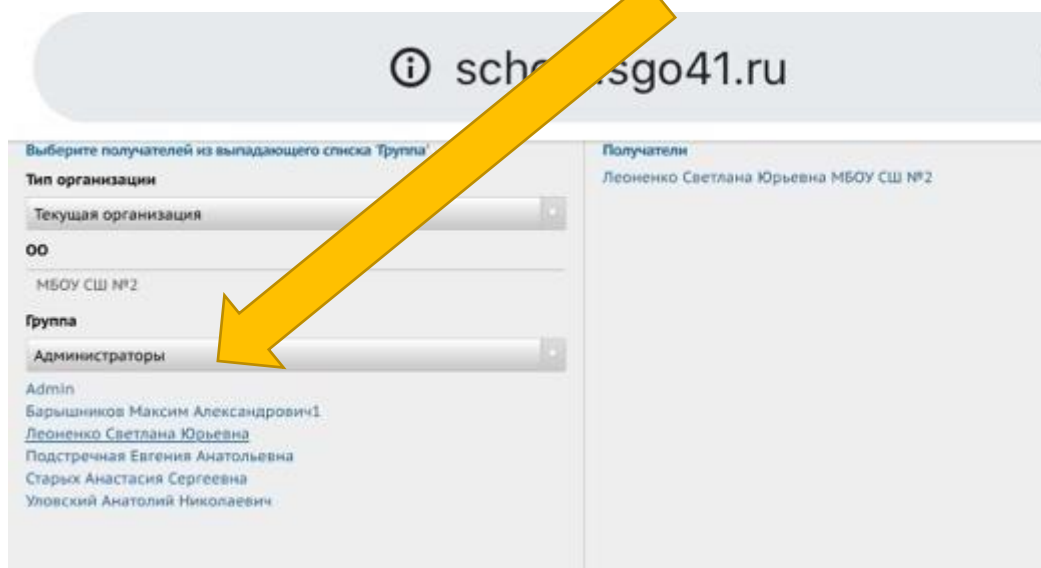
sch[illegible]sgo41.ru

Выберите получателей из выпадающего списка 'Группа'

Тип организации

Текущая организация

ОО

МБОУ СШ №2

Группа

Администраторы

Admin
Барышников Максим Александрович1
Леоненко Светлана Юрьевна
Подстречная Евгения Анатольевна
Старых Анастасия Сергеевна
Уловский Анатолий Николаевич

Получатели

Леоненко Светлана Юрьевна МБОУ СШ №2